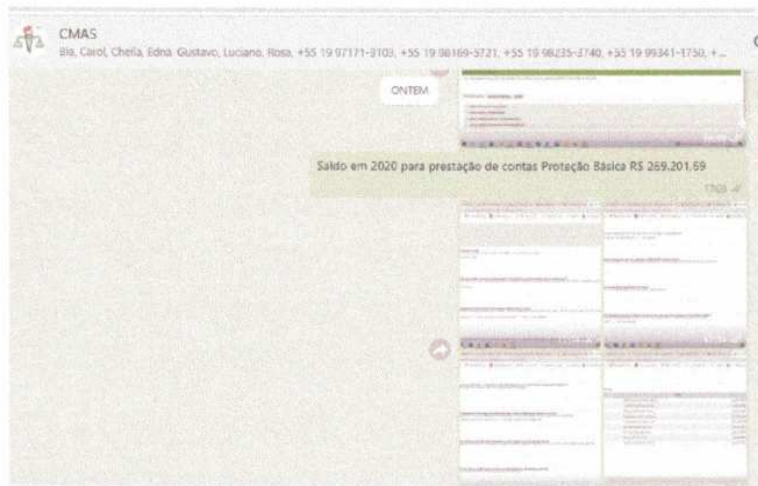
CMAS

Bia, Carol, Cheila, Edna, Gustavo, Luciano, Rosa, +55 19 97171-3103, +55 19 98169-5721, +55 19 98235-3740, +55 19 99341-1750, +...

ONTEM

Saldo em 2020 para prestação de contas Proteção Básica R$ 269.201,69

17:03